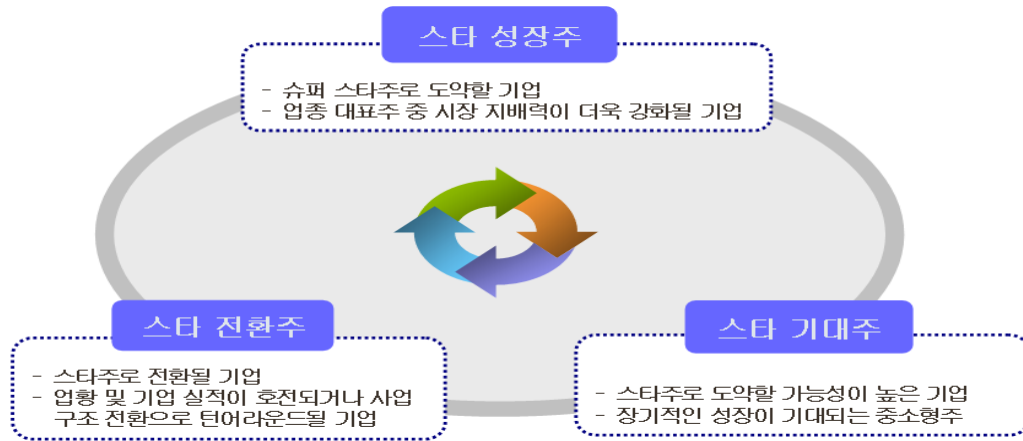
스타 성장주

- 슈퍼 스타주로 도약할 기업
- 업종 대표주 중 시장 지배력이 더욱 강화될 기업

스타 전환주

- 스타주로 전환될 기업
- 업황 및 기업 실적이 호전되거나 사업 구조 전환으로 턴어라운드될 기업

스타 기대주

- 스타주로 도약할 가능성이 높은 기업
- 장기적인 성장이 기대되는 중소형주